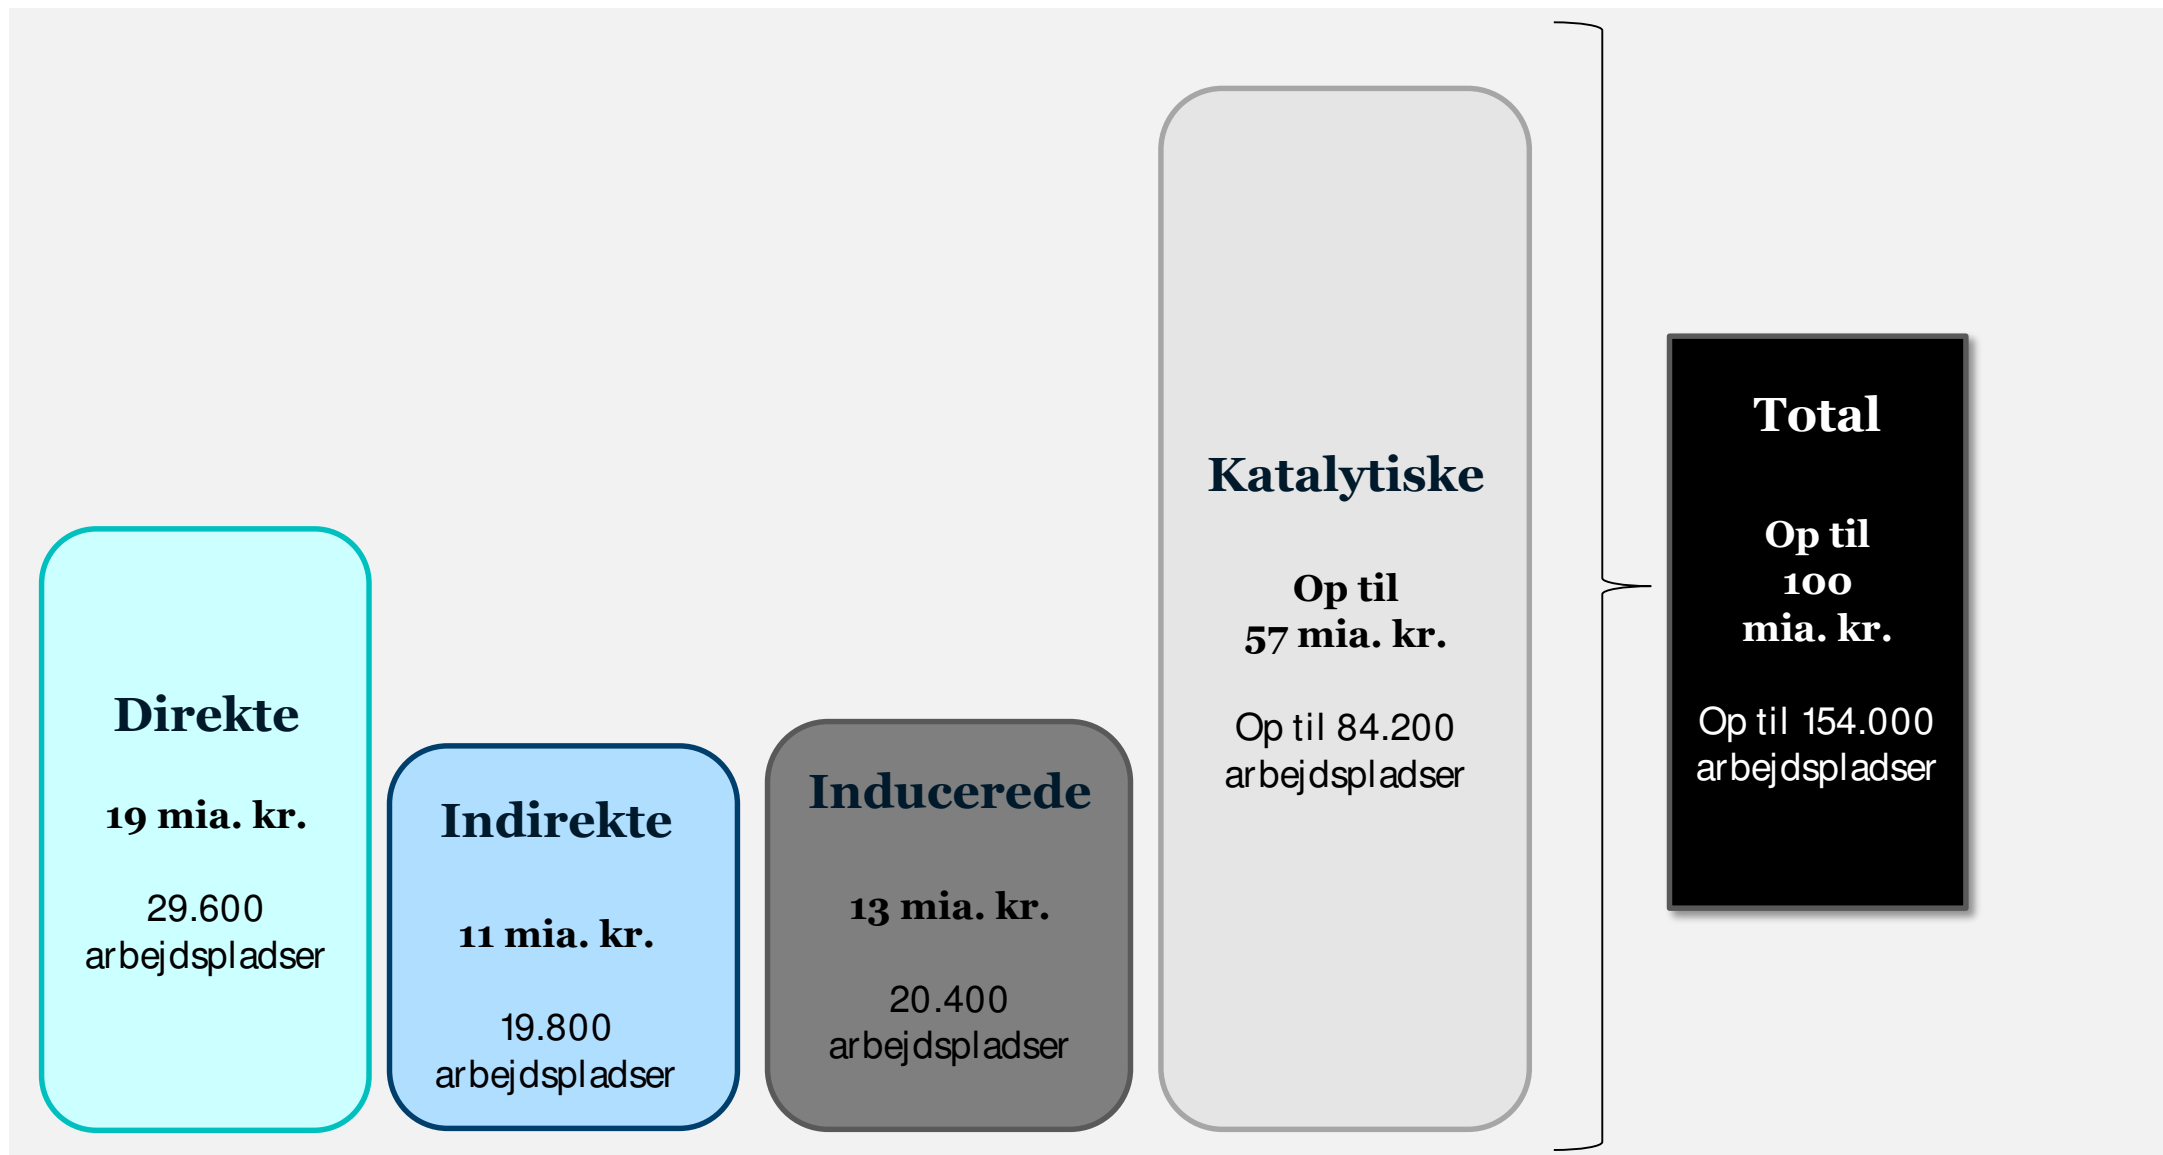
Direkte

19 mia. kr.

29.600 arbejdspladser

Indirekte

11 mia. kr.

19.800 arbejdspladser

Inducerede

13 mia. kr.

20.400 arbejdspladser

Katalytiske

Op til 57 mia. kr.

Op til 84.200 arbejdspladser

Total

Op til 100 mia. kr.

Op til 154.000 arbejdspladser